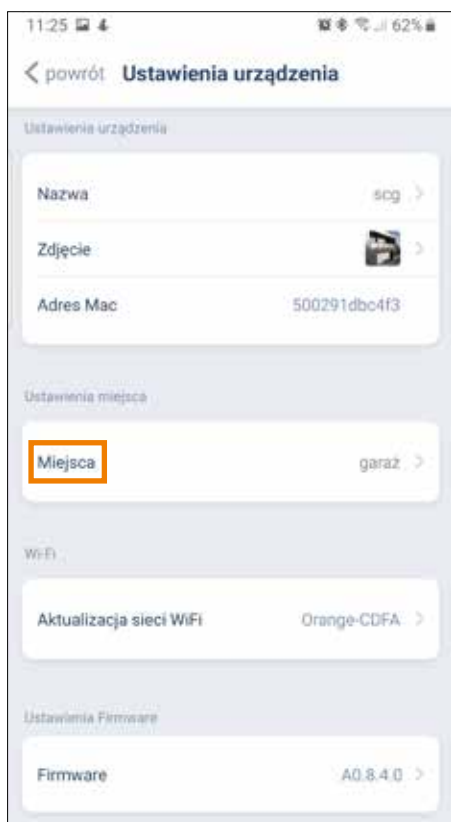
11:25 62%

< powrót Ustawienia urządzenia

Ustawienia urządzenia

Nazwa scg >

Zdjęcie >

Adres Mac 500291dbc4f3

Ustawienia miejsca

Miejsca garaż >

WiFi

Aktualizacja sieci WiFi Orange-CDFA >

Ustawienia Firmware

Firmware A0.8.4.0 >